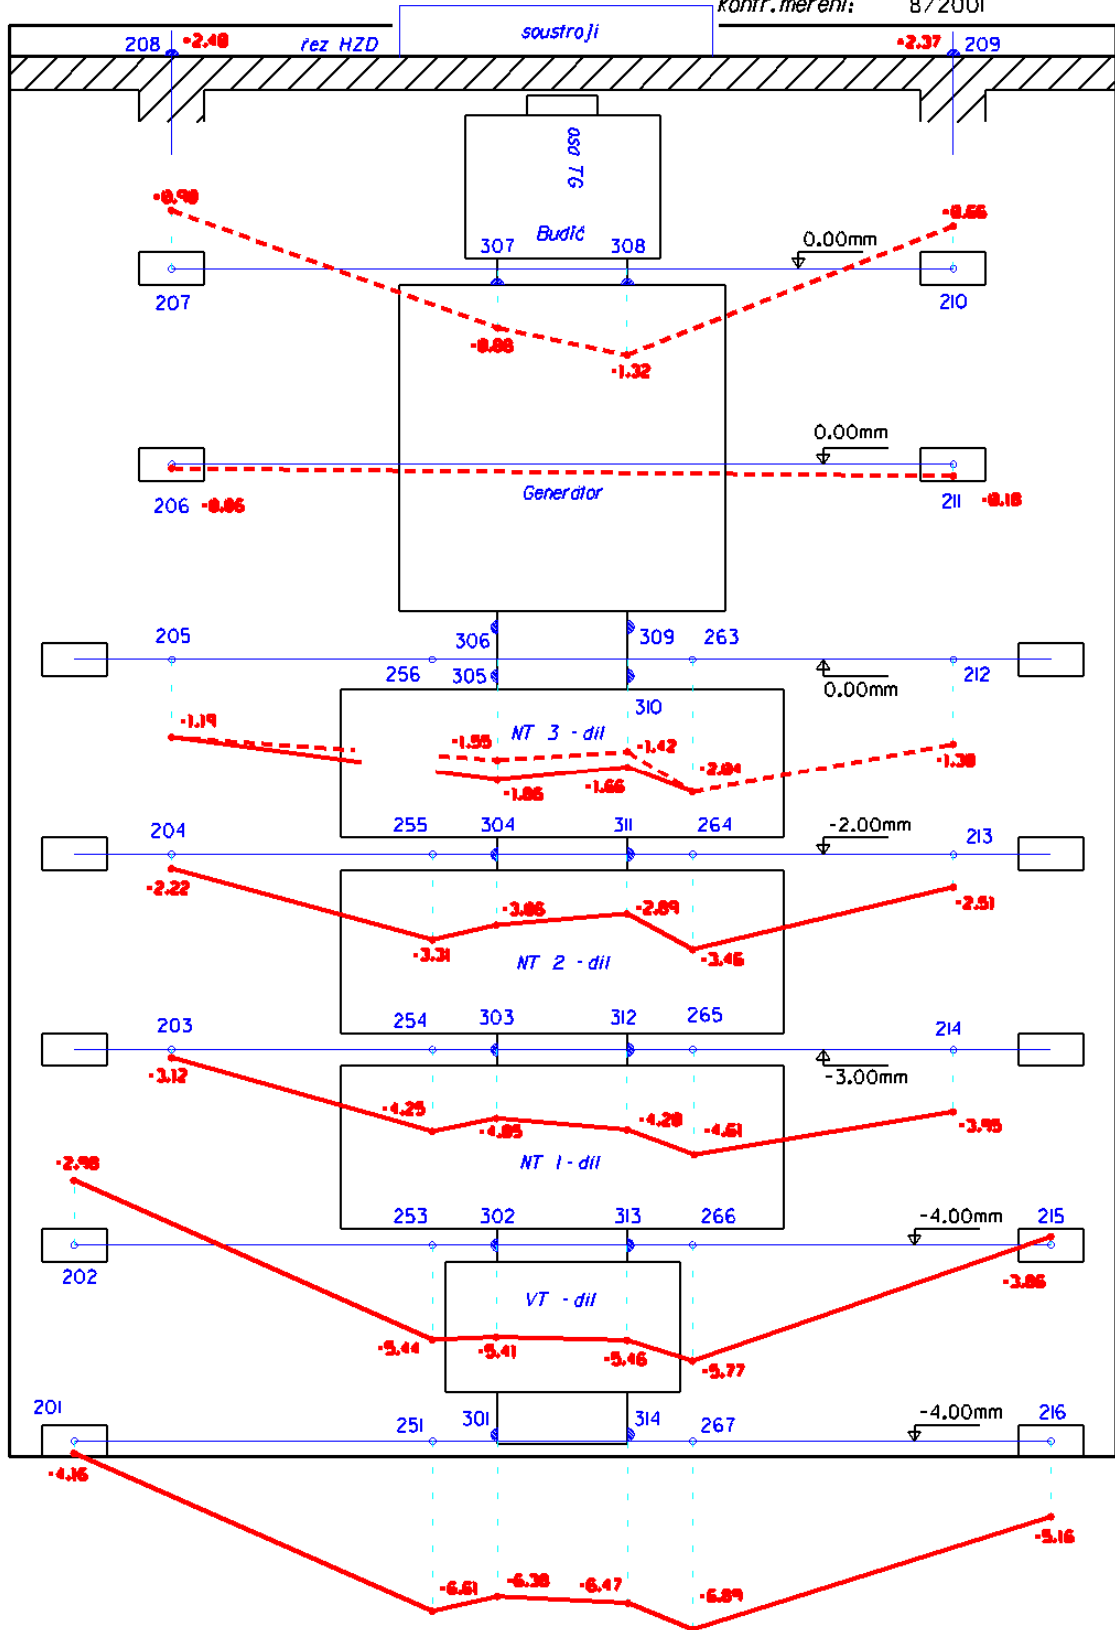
konfr.měření: 8/2001

208 -2.48 řez HZD soustrojí -2.37 209

osa TG

Budič

307 308

-0.90 -0.66

0.00mm

207 210

-0.88 -1.32

0.00mm

Generátor

206 -0.86 211 -0.18

205 306 309 263

256 305 212

0.00mm

310

-1.19 NT 3 - díl

-1.55 -1.42

-2.04 -1.30

-1.86 -1.66

204 255 304 311 264 -2.00mm 213

-2.22 -3.06 -2.89 -2.51

-3.31 -3.46

NT 2 - díl

203 254 303 312 265 214

-3.12 -3.00mm

-4.25 -4.28

-4.05 -4.51 -3.95

NT 1 - díl

-2.98

253 302 313 266 -4.00mm 215

202

-3.86

VT - díl

-5.44 -5.41 -5.46

-5.77

201 251 301 314 267 -4.00mm 216

-4.16

-5.16

-6.61 -6.38 -6.47 -6.89